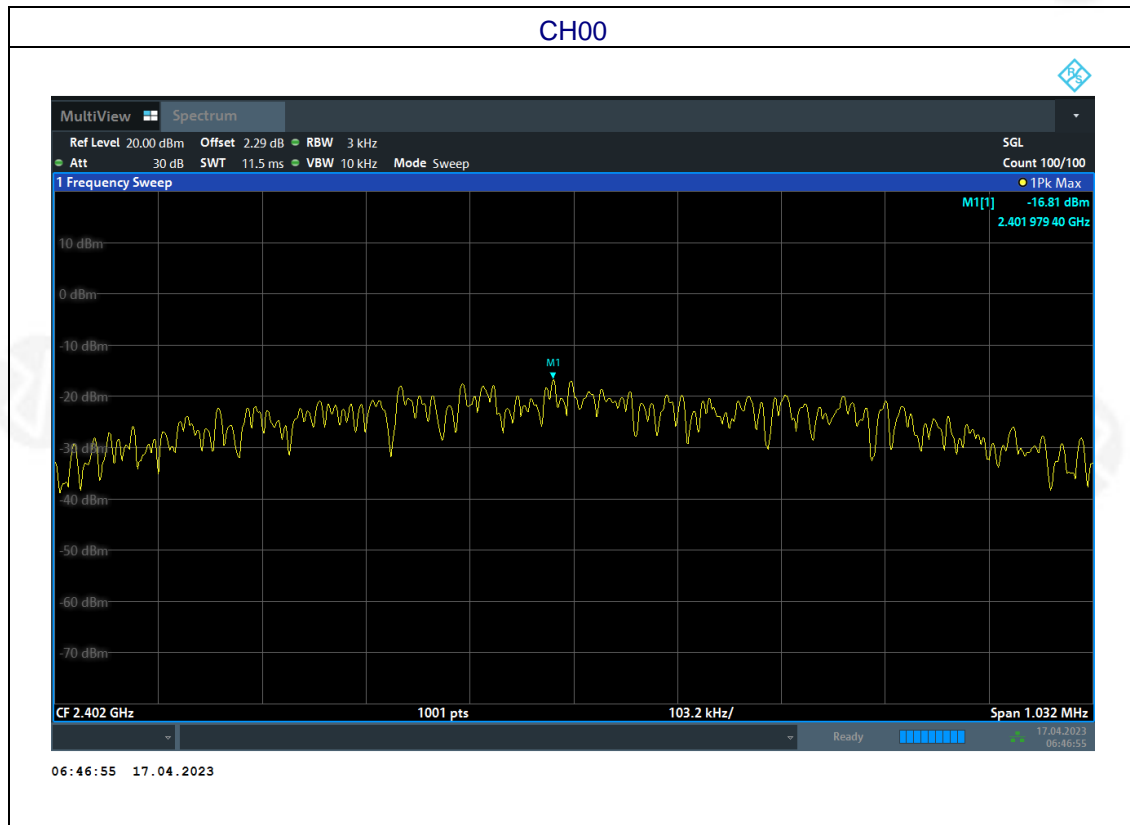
CH00

MultiView Spectrum

Ref Level 20.00 dBm Offset 2.29 dB RBW 3 kHz
Att 30 dB SWT 11.5 ms VBW 10 kHz Mode Sweep

SGL
Count 100/100

1 Frequency Sweep

1Pk Max

M1[1] -16.81 dBm
2.401 979 40 GHz

10 dBm
0 dBm
-10 dBm
-20 dBm
-30 dBm
-40 dBm
-50 dBm
-60 dBm
-70 dBm

M1

CF 2.402 GHz 1001 pts 103.2 kHz/ Span 1.032 MHz

Ready

17.04.2023
06:46:55

06:46:55 17.04.2023